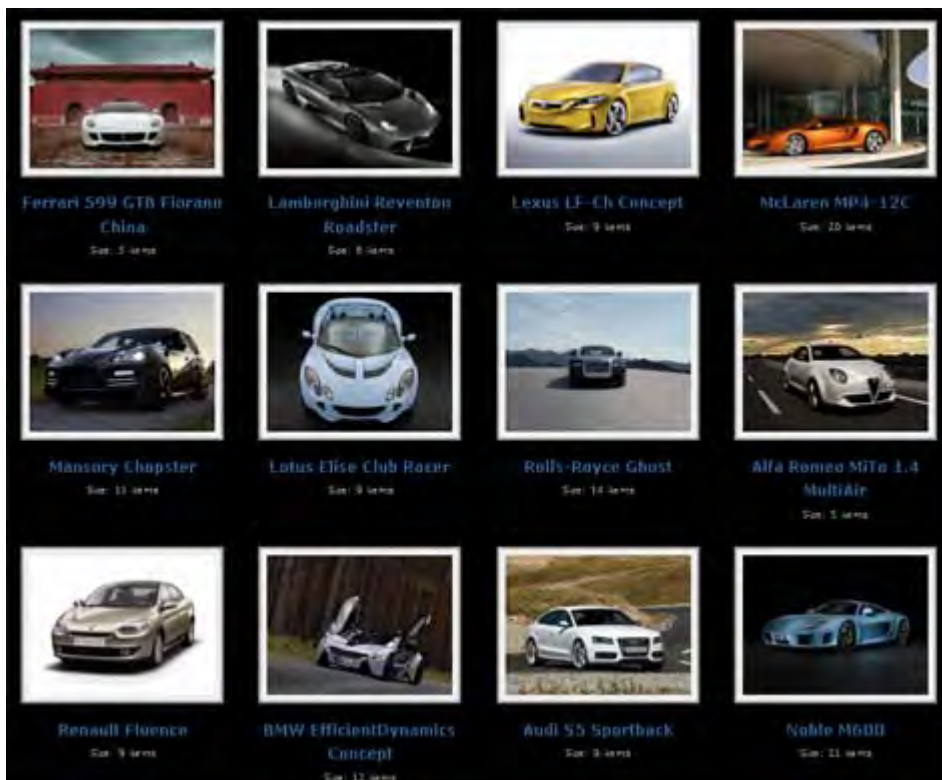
Ferrari 599 GTB Fiorano China
Size: 5 items

Lamborghini Reventon Roadster
Size: 6 items

Lexus LF-Ch Concept
Size: 9 items

McLaren MP4-12C
Size: 20 items

Mansory Chapster
Size: 11 items

Lotus Elise Club Racer
Size: 9 items

Rolls-Royce Ghost
Size: 14 items

Alfa Romeo MiTo 1.4 MultiAir
Size: 5 items

Renault Fluence
Size: 9 items

BMW EfficientDynamics Concept
Size: 12 items

Audi S5 Sportback
Size: 8 items

Noble M600
Size: 11 items